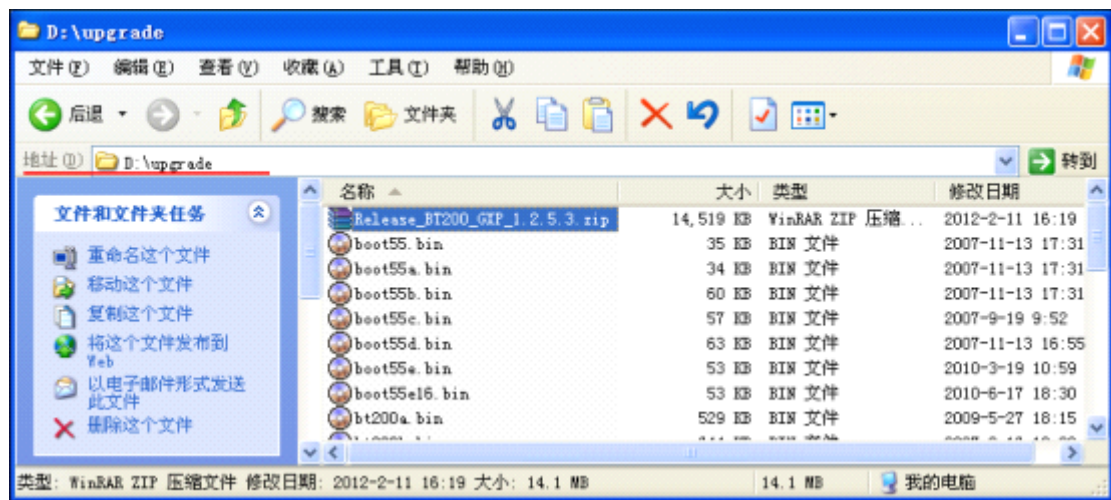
D:\upgrade

文件(F) 编辑(E) 查看(V) 收藏(A) 工具(T) 帮助(H)

后退 搜索 文件夹

地址(D) D:\upgrade 转到

文件和文件夹任务

重命名这个文件
移动这个文件
复制这个文件
将这个文件发布到 Web
以电子邮件形式发送此文件
删除这个文件

| 名称 | 大小 | 类型 | 修改日期 |
|---|---|---|---|
| Release_BT200_GXP_1.2.5.3.zip | 14,519 KB | WinRAR ZIP 压缩... | 2012-2-11 16:19 |
| boot55.bin | 35 KB | BIN 文件 | 2007-11-13 17:31 |
| boot55a.bin | 34 KB | BIN 文件 | 2007-11-13 17:31 |
| boot55b.bin | 60 KB | BIN 文件 | 2007-11-13 17:31 |
| boot55c.bin | 57 KB | BIN 文件 | 2007-9-19 9:52 |
| boot55d.bin | 63 KB | BIN 文件 | 2007-11-13 16:55 |
| boot55e.bin | 53 KB | BIN 文件 | 2010-3-19 10:59 |
| boot55e16.bin | 53 KB | BIN 文件 | 2010-6-17 18:30 |
| bt200a.bin | 529 KB | BIN 文件 | 2009-5-27 18:15 |
| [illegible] | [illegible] | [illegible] | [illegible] |

类型: WinRAR ZIP 压缩文件 修改日期: 2012-2-11 16:19 大小: 14.1 MB 14.1 MB 我的电脑